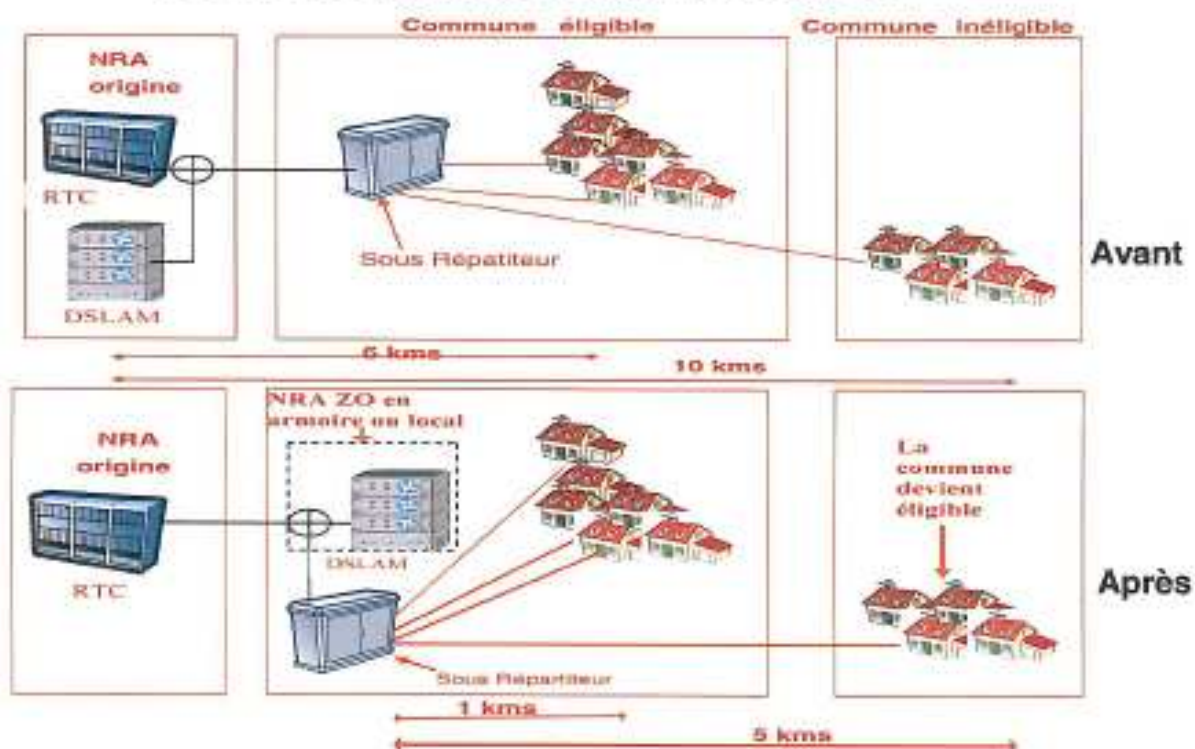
Commune éligible

Commune inéligible

NRA origine

RTC

DSLAM

Sous Répatiteur

Avant

6 kms

10 kms

NRA origine

RTC

NRA ZO en armoire ou local

DSLAM

Sous Répartiteur

La commune devient éligible

Après

1 kms

5 kms